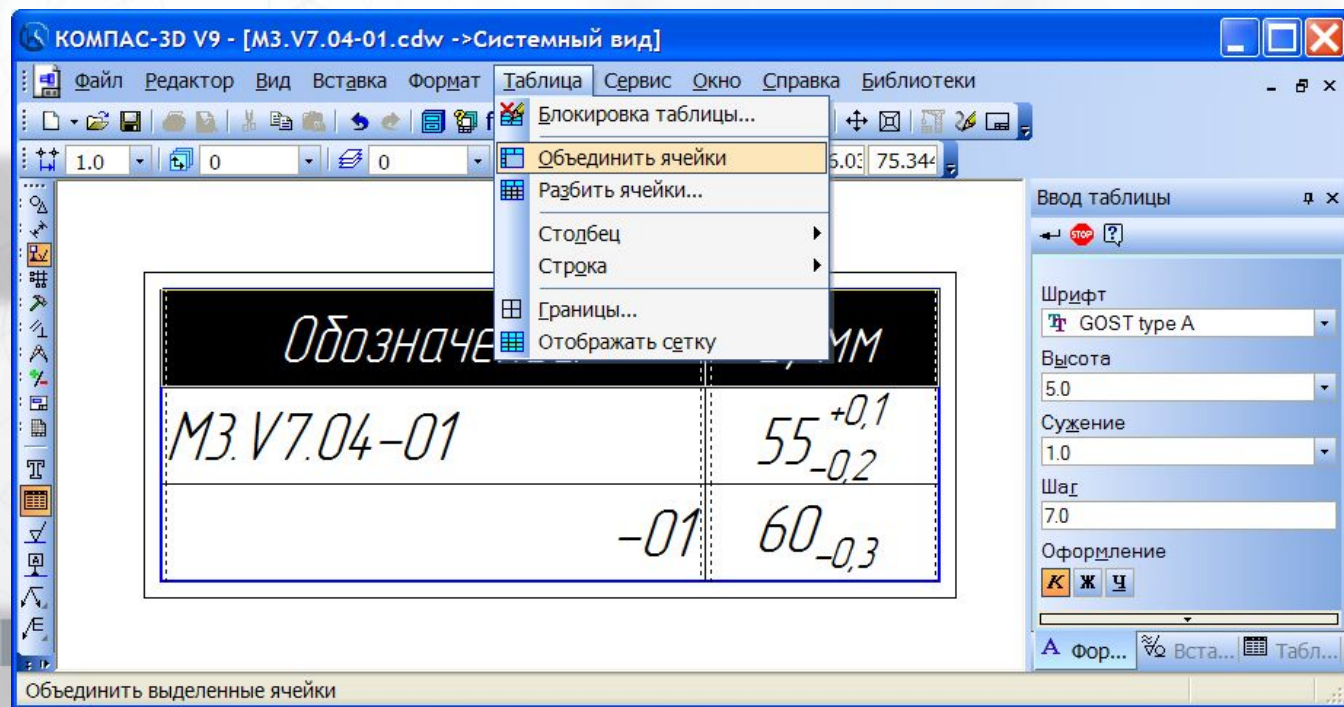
КОМПАС-3D V9 - [M3.V7.04-01.cdw ->Системный вид]

Файл Редактор Вид Вставка Формат Таблица Сервис Окно Справка Библиотеки

1.0 0 0 5.03 75.344

Блокировка таблицы...
Объединить ячейки
Разбить ячейки...
Столбец
Строка
Границы...
Отображать сетку

Обозначе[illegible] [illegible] мм

M3.V7.04–01 $55^{+0,1}_{-0,2}$

–01 $60_{-0,3}$

Ввод таблицы

Шрифт
GOST type A
Высота
5.0
Сужение
1.0
Шаг
7.0
Оформление
К Ж Ч

Фор... Вста... Табл...

Объединить выделенные ячейки